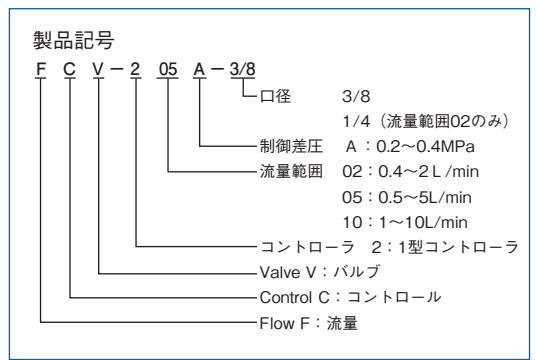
製品記号

F C V − 2 05 A − 3/8

口径 3/8
1/4（流量範囲02のみ）

制御差圧 A：0.2～0.4MPa

流量範囲 02：0.4～2 L /min
05：0.5～5L/min
10：1～10L/min

コントローラ 2：1型コントローラ

Valve V：バルブ

Control C：コントロール

Flow F：流量